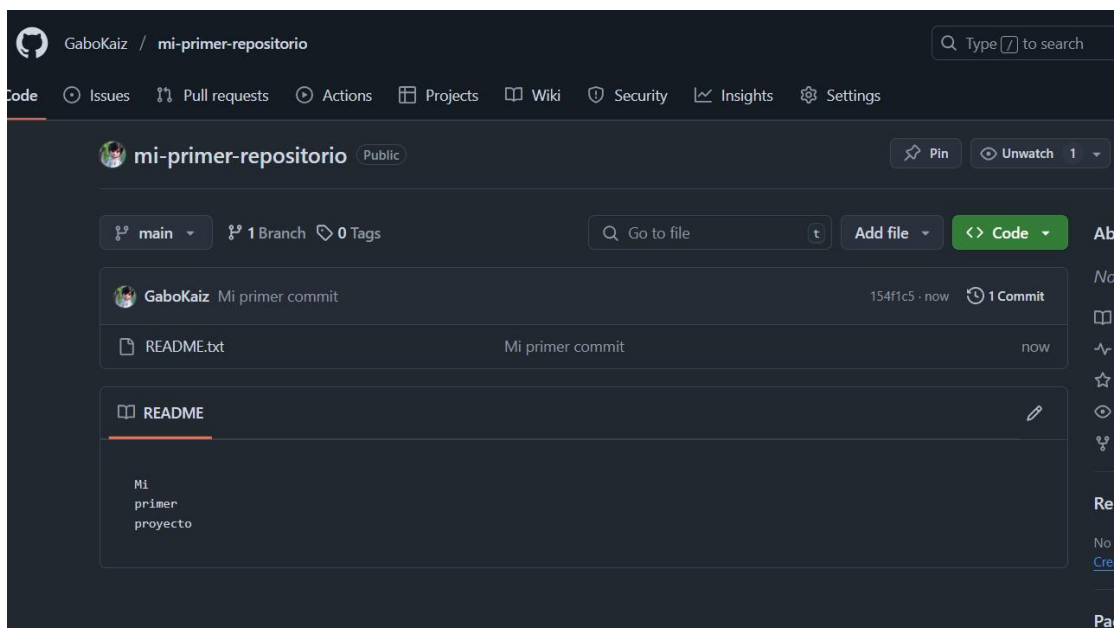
GaboKaiz / mi-primer-repositorio

Type / to search

Code Issues Pull requests Actions Projects Wiki Security Insights Settings

mi-primer-repositorio Public

Pin Unwatch 1

main 1 Branch 0 Tags

Go to file t Add file <> Code

Ab

No

GaboKaiz Mi primer commit 154f1c5 · now 1 Commit

README.txt Mi primer commit now

README

Mi
primer
proyecto

Re

No
Cre

Pa